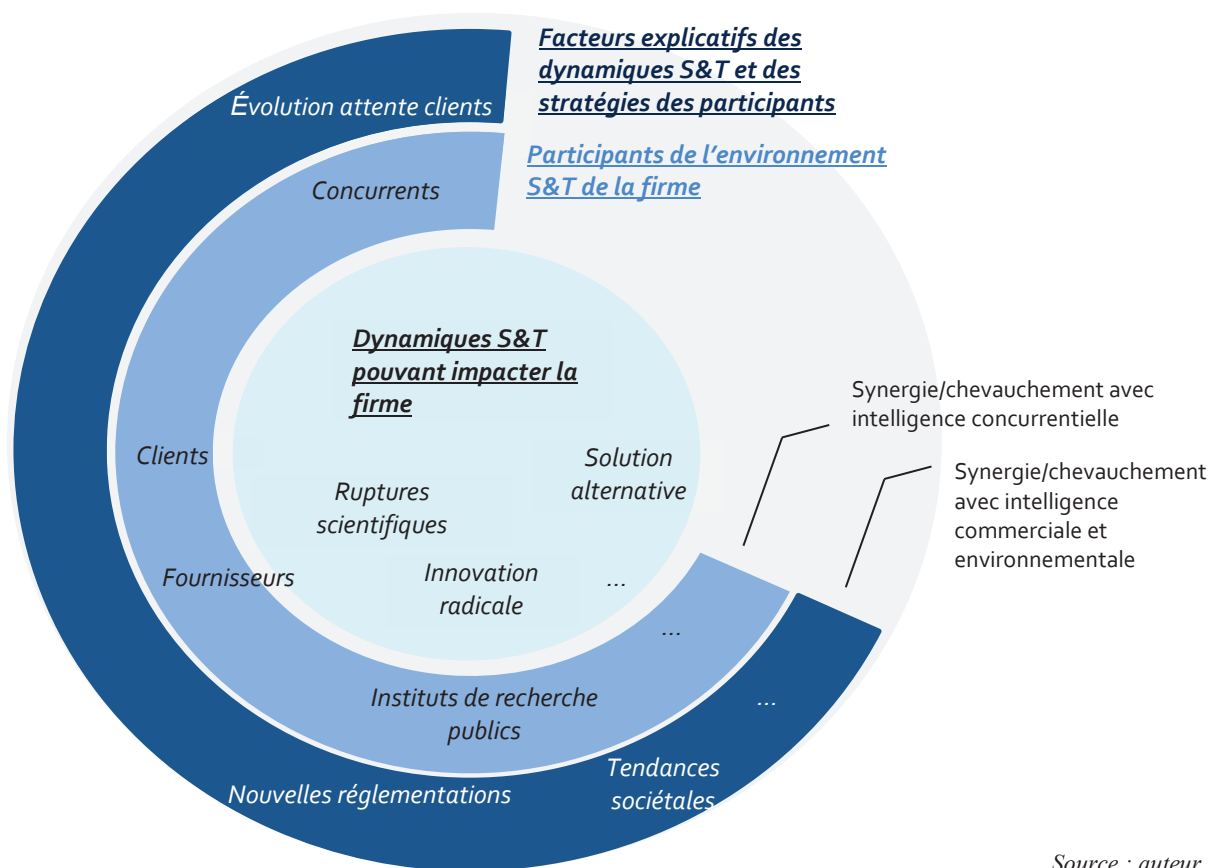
Facteurs explicatifs des dynamiques S&T et des stratégies des participants

Évolution attente clients

Participants de l'environnement S&T de la firme

Concurrents

Dynamiques S&T pouvant impacter la firme

Clients

Ruptures scientifiques

Solution alternative

Synergie/chevauchement avec intelligence concurrentielle

Synergie/chevauchement avec intelligence commerciale et environnementale

Fournisseurs

Innovation radicale

...

...

Instituts de recherche publics

...

Tendances sociétales

Nouvelles réglementations

Source : auteur